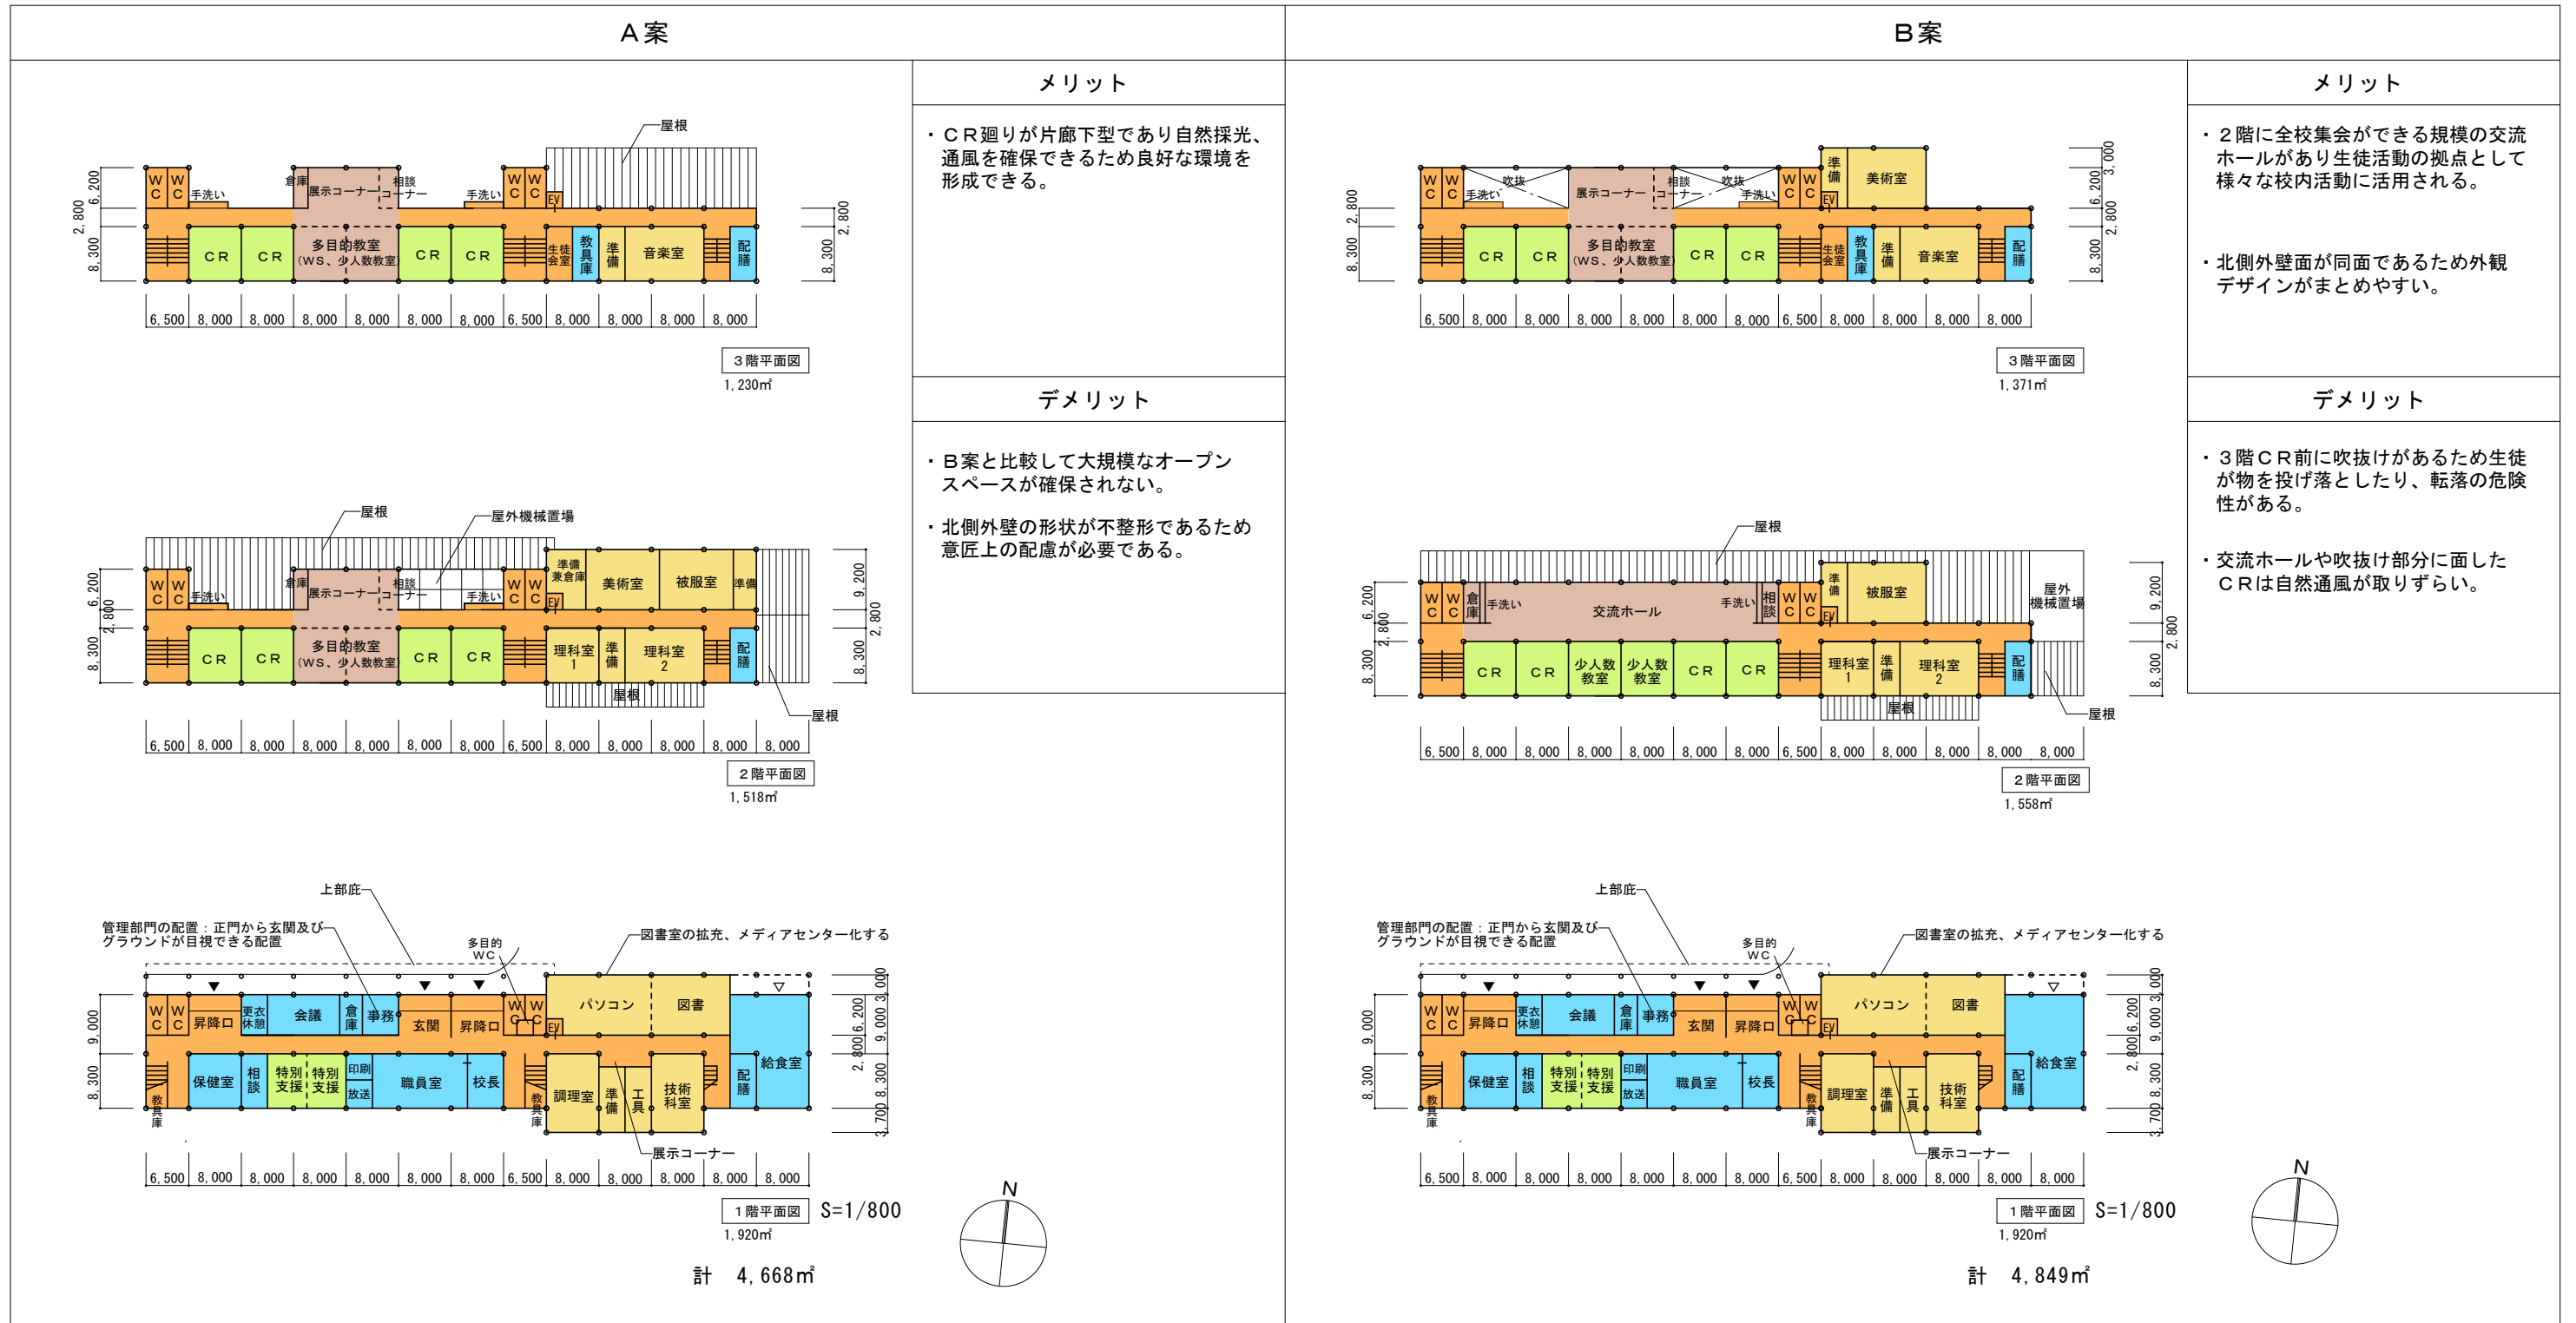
A案

屋根

W C W C 手洗い 倉庫 展示コーナー 相談コーナー 手洗い W C W C EV

CR CR 多目的教室（WS、少人数教室） CR CR 生徒会室 教具庫 準備 音楽室 配膳

8,300 2,800 6,200 2,800 8,300

6,500 8,000 8,000 8,000 8,000 8,000 8,000 6,500 8,000 8,000 8,000 8,000

３階平面図
1,230㎡

屋根 屋外機械置場

W C W C 手洗い 倉庫 展示コーナー 相談コーナー 手洗い W C W C EV 準備兼倉庫 美術室 被服室 準備

CR CR 多目的教室（WS、少人数教室） CR CR 理科室1 準備 理科室2 配膳

屋根 屋根

8,300 2,800 6,200 9,200 2,800 8,300

6,500 8,000 8,000 8,000 8,000 8,000 8,000 6,500 8,000 8,000 8,000 8,000 8,000

２階平面図
1,518㎡

上部庇
管理部門の配置：正門から玄関及びグラウンドが目視できる配置
多目的WC
図書室の拡充、メディアセンター化する

W C W C 昇降口 更衣休憩 会議 倉庫 事務 玄関 昇降口 W C W C EV パソコン 図書

保健室 相談 特別支援 特別支援 印刷 放送 職員室 校長 教具庫 教具庫 調理室 準備 工具 技術科室 配膳 給食室

展示コーナー

9,000 8,300 3,000 6,200 9,000 2,800 8,300 3,700

6,500 8,000 8,000 8,000 8,000 8,000 8,000 6,500 8,000 8,000 8,000 8,000 8,000

１階平面図 S=1/800
1,920㎡

計 4,668㎡

N

メリット

・ＣＲ廻りが片廊下型であり自然採光、通風を確保できるため良好な環境を形成できる。

デメリット

・Ｂ案と比較して大規模なオープンスペースが確保されない。

・北側外壁の形状が不整形であるため意匠上の配慮が必要である。

B案

W C W C 手洗い 吹抜 展示コーナー 相談コーナー 吹抜 手洗い W C W C EV 準備 美術室

CR CR 多目的教室（WS、少人数教室） CR CR 生徒会室 教具庫 準備 音楽室 配膳

8,300 2,800 3,000 6,200 2,800 8,300

6,500 8,000 8,000 8,000 8,000 8,000 8,000 6,500 8,000 8,000 8,000 8,000

３階平面図
1,371㎡

屋根

W C W C 倉庫 手洗い 交流ホール 手洗い 相談 W C W C EV 準備 被服室 屋外機械置場

CR CR 少人数教室 少人数教室 CR CR 理科室1 準備 理科室2 配膳

屋根 屋根

8,300 2,800 6,200 9,200 2,800 8,300

6,500 8,000 8,000 8,000 8,000 8,000 8,000 6,500 8,000 8,000 8,000 8,000 8,000

２階平面図
1,558㎡

上部庇
管理部門の配置：正門から玄関及びグラウンドが目視できる配置
多目的WC
図書室の拡充、メディアセンター化する

W C W C 昇降口 更衣休憩 会議 倉庫 事務 玄関 昇降口 W C W C EV パソコン 図書

保健室 相談 特別支援 特別支援 印刷 放送 職員室 校長 教具庫 教具庫 調理室 準備 工具 技術科室 配膳 給食室

展示コーナー

9,000 8,300 3,000 6,200 9,000 2,800 8,300 3,700

6,500 8,000 8,000 8,000 8,000 8,000 8,000 6,500 8,000 8,000 8,000 8,000 8,000

１階平面図 S=1/800
1,920㎡

計 4,849㎡

N

メリット

・２階に全校集会ができる規模の交流ホールがあり生徒活動の拠点として様々な校内活動に活用される。

・北側外壁面が同面であるため外観デザインがまとめやすい。

デメリット

・３階ＣＲ前に吹抜けがあるため生徒が物を投げ落としたり、転落の危険性がある。

・交流ホールや吹抜け部分に面したＣＲは自然通風が取りずらい。